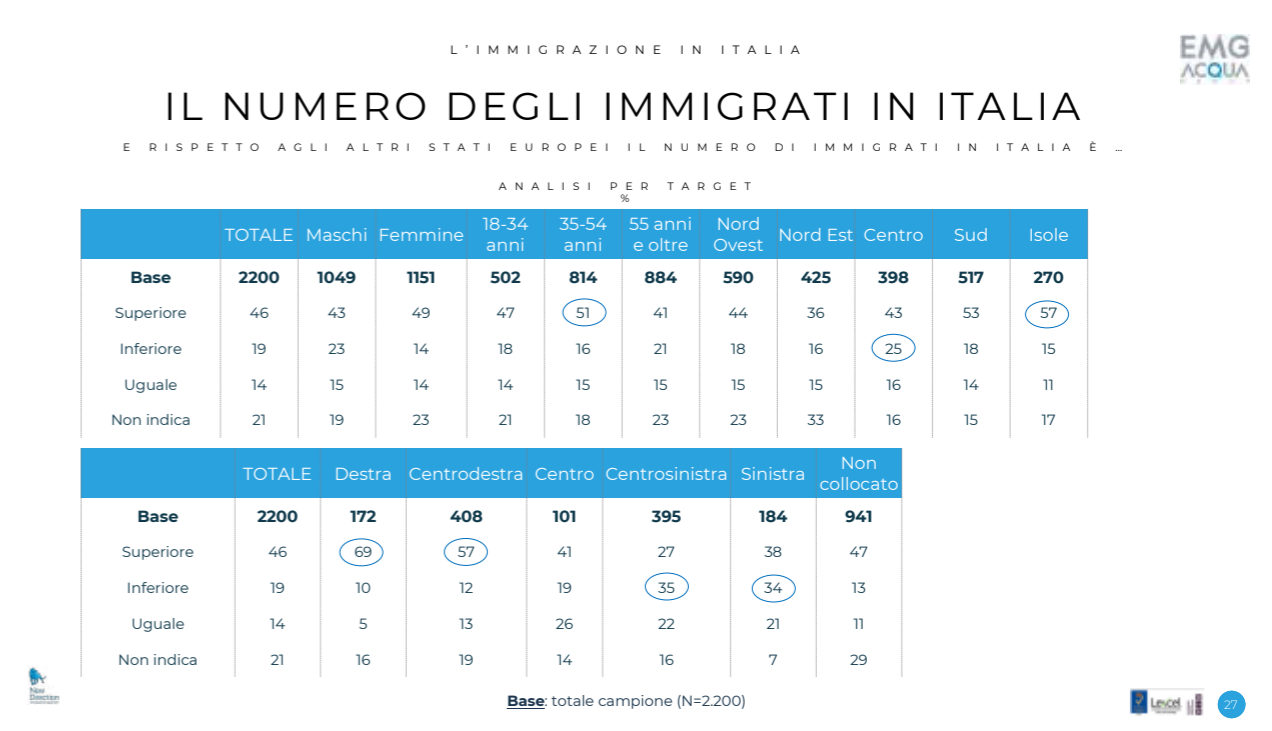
L'IMMIGRAZIONE IN ITALIA

EMG ACQUA

IL NUMERO DEGLI IMMIGRATI IN ITALIA

E RISPETTO AGLI ALTRI STATI EUROPEI IL NUMERO DI IMMIGRATI IN ITALIA È …

ANALISI PER TARGET
%

| | TOTALE | Maschi | Femmine | 18-34 anni | 35-54 anni | 55 anni e oltre | Nord Ovest | Nord Est | Centro | Sud | Isole |
|---|---|---|---|---|---|---|---|---|---|---|---|
| Base | 2200 | 1049 | 1151 | 502 | 814 | 884 | 590 | 425 | 398 | 517 | 270 |
| Superiore | 46 | 43 | 49 | 47 | 51 | 41 | 44 | 36 | 43 | 53 | 57 |
| Inferiore | 19 | 23 | 14 | 18 | 16 | 21 | 18 | 16 | 25 | 18 | 15 |
| Uguale | 14 | 15 | 14 | 14 | 15 | 15 | 15 | 15 | 16 | 14 | 11 |
| Non indica | 21 | 19 | 23 | 21 | 18 | 23 | 23 | 33 | 16 | 15 | 17 |

| | TOTALE | Destra | Centrodestra | Centro | Centrosinistra | Sinistra | Non collocato |
|---|---|---|---|---|---|---|---|
| Base | 2200 | 172 | 408 | 101 | 395 | 184 | 941 |
| Superiore | 46 | 69 | 57 | 41 | 27 | 38 | 47 |
| Inferiore | 19 | 10 | 12 | 19 | 35 | 34 | 13 |
| Uguale | 14 | 5 | 13 | 26 | 22 | 21 | 11 |
| Non indica | 21 | 16 | 19 | 14 | 16 | 7 | 29 |

New Direction

Base: totale campione (N=2.200)

Levcel

27